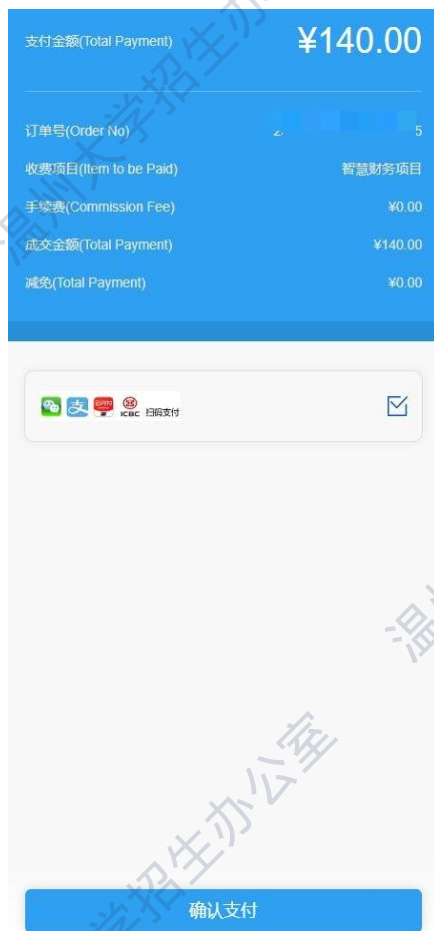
支付金额(Total Payment) ¥140.00

订单号(Order No) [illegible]

收费项目(Item to be Paid) 智慧财务项目

手续费(Commission Fee) ¥0.00

成交金额(Total Payment) ¥140.00

减免(Total Payment) ¥0.00

支 ICBC 扫码支付

确认支付

温州大学招生办

温州大学招生办公室